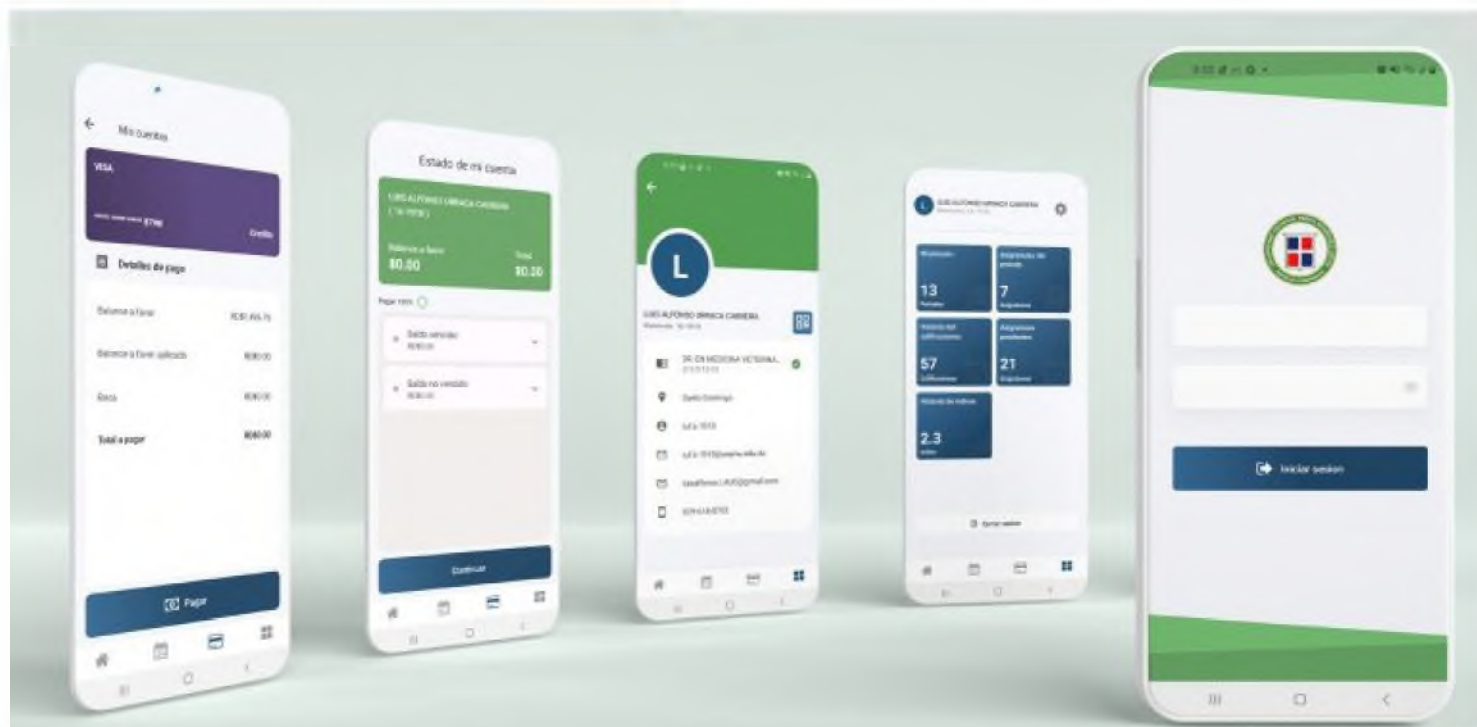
Mi cuenta

VISA

•••• •••• •••• 8798

Credito

Detalles de pago

Balance a favor

RD$1,466.76

Balance a favor aplicado

RD$0.00

Beca

RD$0.00

Total a pagar

RD$0.00

Pagar

Estado de mi cuenta

LUIS ALFONSO URRACA CABRERA

Balance a favor

$0.00

Total

$0.00

Pagar todo

Saldo vencido

RD$0.00

Saldo no vencido

RD$0.00

Continuar

L

LUIS ALFONSO URRACA CABRERA

DR. EN MEDICINA VETERINA...

Santo Domingo

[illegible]

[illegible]

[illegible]@gmail.com

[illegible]

LUIS ALFONSO URRACA CABRERA

Matriculado

13

Asignaturas por aprobar

7

Créditos aprobados

57

Asignaturas pendientes

21

Índice

2.3

Cerrar sesión

Iniciar sesion